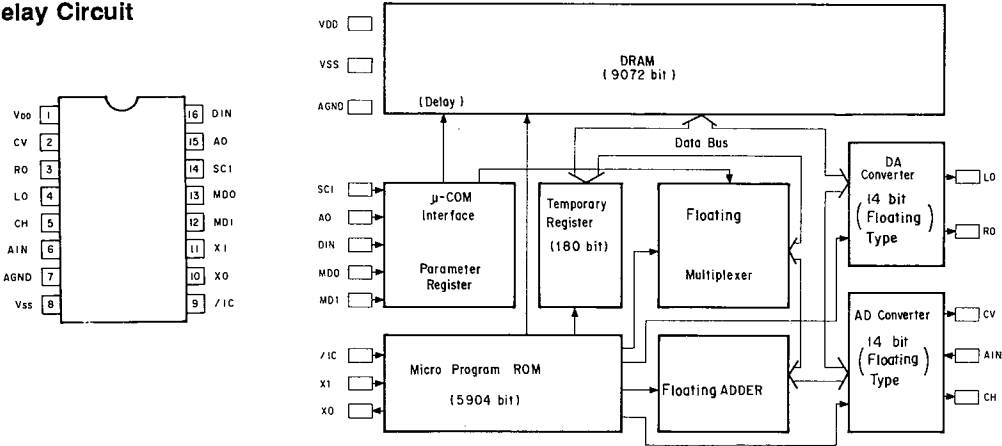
elay Circuit

VDD 1
CV 2
RO 3
LO 4
CH 5
AIN 6
AGND 7
Vss 8
16 DIN
15 AO
14 SCI
13 MDO
12 MDI
11 X1
10 XO
9 /IC

VDD
VSS
AGND
DRAM
( 9072 bit )
(Delay)
Data Bus
SCI
AO
DIN
MDO
MDI
μ-COM Interface
Parameter Register
Temporary Register
(180 bit)
Floating
Multiplexer
DA Converter
14 bit
( Floating )
Type
LO
RO
AD Converter
14 bit
( Floating )
Type
CV
AIN
CH
/IC
X1
XO
Micro Program ROM
(5904 bit)
Floating ADDER